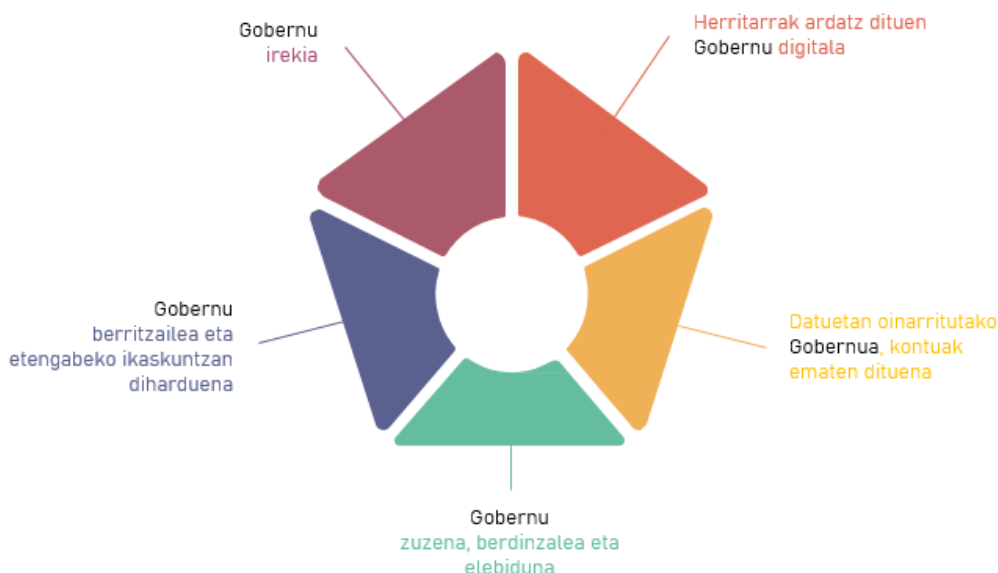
Gobernu
irekia

Herritarrak ardatz dituen
Gobernu digitala

Gobernu
berritzailea eta
etengabeko ikaskuntzan
diharduena

Datuetan oinarritutako
Gobernua, kontuak
ematen dituena

Gobernu
zuzena, berdinzalea eta
elebiduna